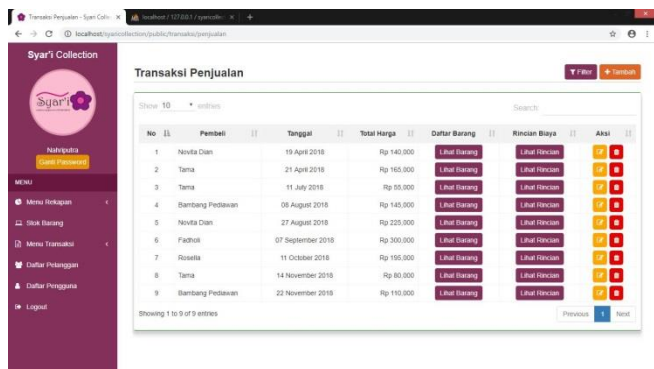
Transaksi Penjualan - Syari Colle × localhost / 127.0.0.1 / syarcolle × +

← → C ⓘ localhost/syarcollection/public/transaksi/penjualan

Syar'i Collection

Syar'i

Nahriputra
Ganti Password

MENU

Menu Rekapan

Stok Barang

Menu Transaksi

Daftar Pelanggan

Daftar Pengguna

Logout

Transaksi Penjualan

Filter + Tambah

Show 10 entries

Search:

| No | Pembeli | Tanggal | Total Harga | Daftar Barang | Rincian Biaya | Aksi |
|---|---|---|---|---|---|---|
| 1 | Novita Dian | 19 April 2018 | Rp 140,000 | Lihat Barang | Lihat Rincian | |
| 2 | Tama | 21 April 2018 | Rp 165,000 | Lihat Barang | Lihat Rincian | |
| 3 | Tama | 11 July 2018 | Rp 55,000 | Lihat Barang | Lihat Rincian | |
| 4 | Bambang Pediawan | 08 August 2018 | Rp 145,000 | Lihat Barang | Lihat Rincian | |
| 5 | Novita Dian | 27 August 2018 | Rp 225,000 | Lihat Barang | Lihat Rincian | |
| 6 | Fadholi | 07 September 2018 | Rp 300,000 | Lihat Barang | Lihat Rincian | |
| 7 | Rosella | 11 October 2018 | Rp 195,000 | Lihat Barang | Lihat Rincian | |
| 8 | Tama | 14 November 2018 | Rp 80,000 | Lihat Barang | Lihat Rincian | |
| 9 | Bambang Pediawan | 22 November 2018 | Rp 110,000 | Lihat Barang | Lihat Rincian | |

Showing 1 to 9 of 9 entries

Previous 1 Next